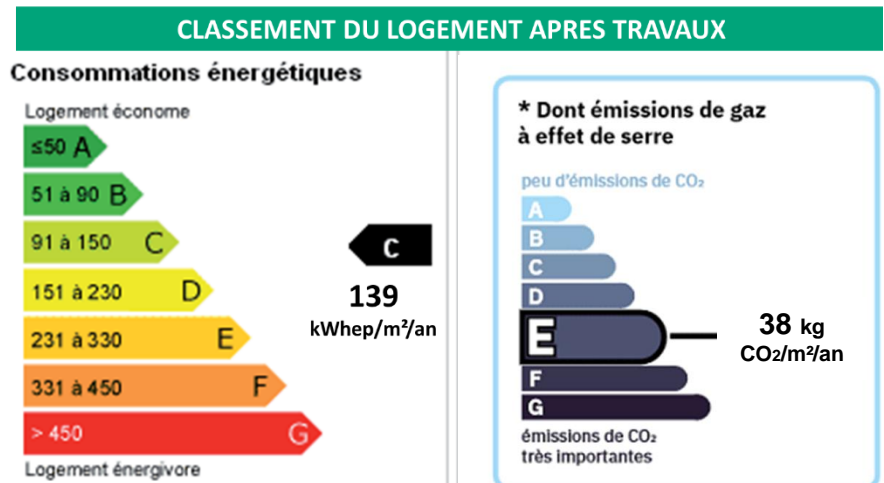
CLASSEMENT DU LOGEMENT APRES TRAVAUX

Consommations énergétiques

Logement économe

≤50 A

51 à 90 B

91 à 150 C

151 à 230 D

231 à 330 E

331 à 450 F

> 450 G

Logement énergivore

C

139
kWhep/m²/an

* Dont émissions de gaz à effet de serre

peu d'émissions de $CO_2$

A

B

C

D

E

F

G

émissions de $CO_2$ très importantes

38 kg
$CO_2$/m²/an